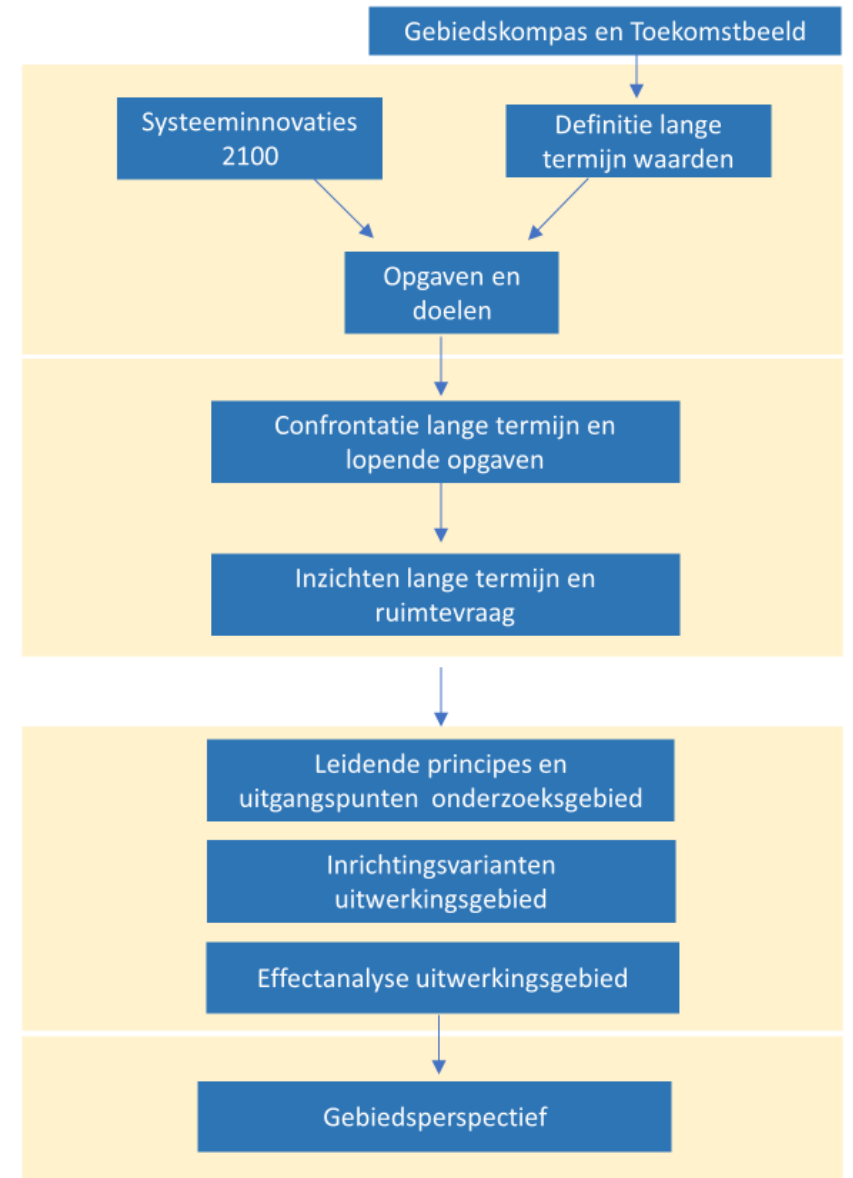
Gebiedskompas en Toekomstbeeld

Systeeminnovaties 2100

Definitie lange termijn waarden

Opgaven en doelen

Confrontatie lange termijn en lopende opgaven

Inzichten lange termijn en ruimtevraag

Leidende principes en uitgangspunten onderzoeksgebied

Inrichtingsvarianten uitwerkingsgebied

Effectanalyse uitwerkingsgebied

Gebiedsperspectief